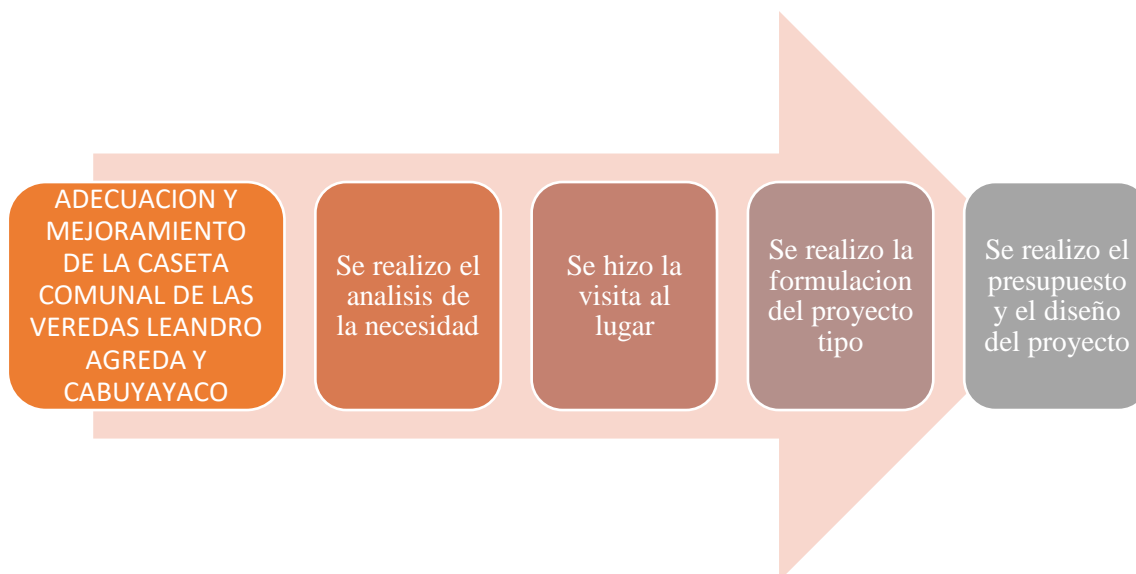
ADECUACION Y MEJORAMIENTO DE LA CASETA COMUNAL DE LAS VEREDAS LEANDRO AGREDA Y CABUYAYACO

Se realizo el analisis de la necesidad

Se hizo la visita al lugar

Se realizo la formulacion del proyecto tipo

Se realizo el presupuesto y el diseño del proyecto